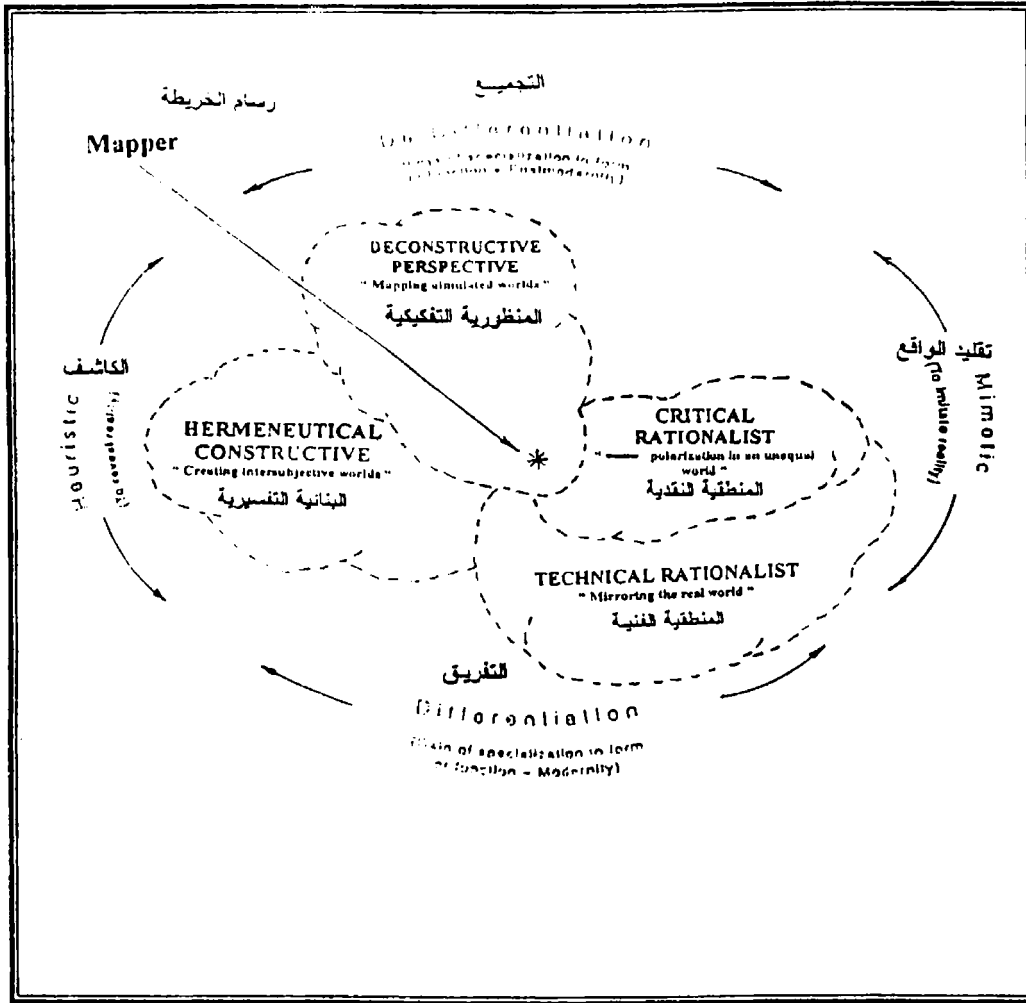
رسام الخريطة

Mapper

التجميع

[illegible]

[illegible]

DECONSTRUCTIVE PERSPECTIVE
" Mapping simulated worlds "
المنظورية التفكيكية

الكاشف

Heuristic
(to reveal reality)

HERMENEUTICAL CONSTRUCTIVE
" Creating intersubjective worlds "
البنائية التفسيرية

CRITICAL RATIONALIST
" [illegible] polarization in an unequal world "
المنطقية النقدية

تقليد الواقع

Mimetic
(to imitate reality)

TECHNICAL RATIONALIST
" Mirroring the real world "
المنطقية الفنية

التفريق

Differentiation

([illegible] of specialization in form or function = Modernity)